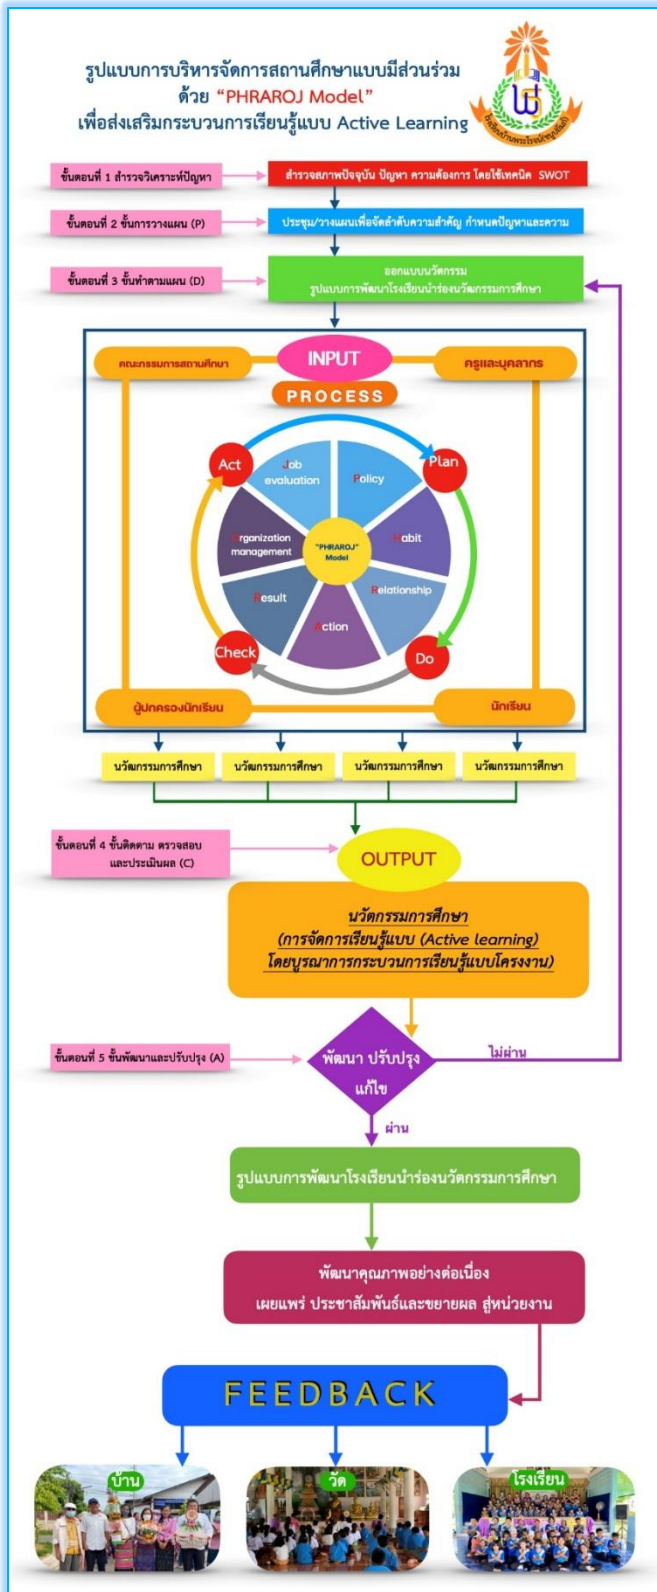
รูปแบบการบริหารจัดการสถานศึกษาแบบมีส่วนร่วม ด้วย "PHRAROJ Model" เพื่อส่งเสริมกระบวนการเรียนรู้แบบ Active Learning

ขั้นตอนที่ 1 สำรวจวิเคราะห์ปัญหา

สำรวจสภาพปัจจุบัน ปัญหา ความต้องการ โดยใช้เทคนิค SWOT

ขั้นตอนที่ 2 ขั้นการวางแผน (P)

ประชุม/วางแผนเพื่อจัดลำดับความสำคัญ กำหนดปัญหาและความ

ขั้นตอนที่ 3 ขั้นทำตามแผน (D)

ออกแบบนวัตกรรม รูปแบบการพัฒนาโรงเรียนนำร่องนวัตกรรมการศึกษา

INPUT

คณะกรรมการสถานศึกษา

ครูและบุคลากร

PROCESS

Act

Plan

Job evaluation

Policy

Organization management

"PHRAROJ" Model

Habit

Result

Relationship

Action

Check

Do

ผู้ปกครองนักเรียน

นักเรียน

นวัตกรรมการศึกษา

นวัตกรรมการศึกษา

นวัตกรรมการศึกษา

นวัตกรรมการศึกษา

ขั้นตอนที่ 4 ขั้นติดตาม ตรวจสอบ และประเมินผล (C)

OUTPUT

นวัตกรรมการศึกษา (การจัดการเรียนรู้แบบ (Active learning) โดยบูรณาการกระบวนการเรียนรู้แบบโครงงาน)

ขั้นตอนที่ 5 ขั้นพัฒนาและปรับปรุง (A)

พัฒนา ปรับปรุง แก้ไข

ไม่ผ่าน

ผ่าน

รูปแบบการพัฒนาโรงเรียนนำร่องนวัตกรรมการศึกษา

พัฒนาคุณภาพอย่างต่อเนื่อง เผยแพร่ ประชาสัมพันธ์และขยายผล สู่หน่วยงาน

FEEDBACK

บ้าน

วัด

โรงเรียน